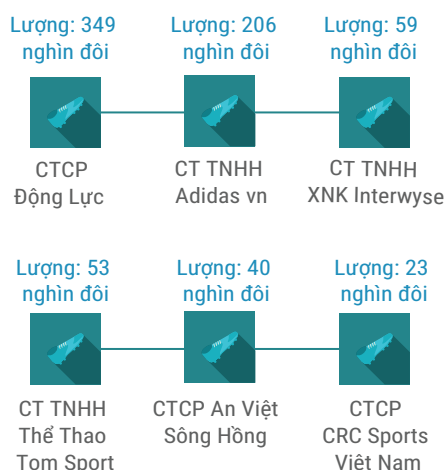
Lượng: 349 nghìn đôi

CTCP Động Lực

Lượng: 206 nghìn đôi

CT TNHH Adidas vn

Lượng: 59 nghìn đôi

CT TNHH XNK Interwyse

Lượng: 53 nghìn đôi

CT TNHH Thể Thao Tom Sport

Lượng: 40 nghìn đôi

CTCP An Việt Sông Hồng

Lượng: 23 nghìn đôi

CTCP CRC Sports Việt Nam